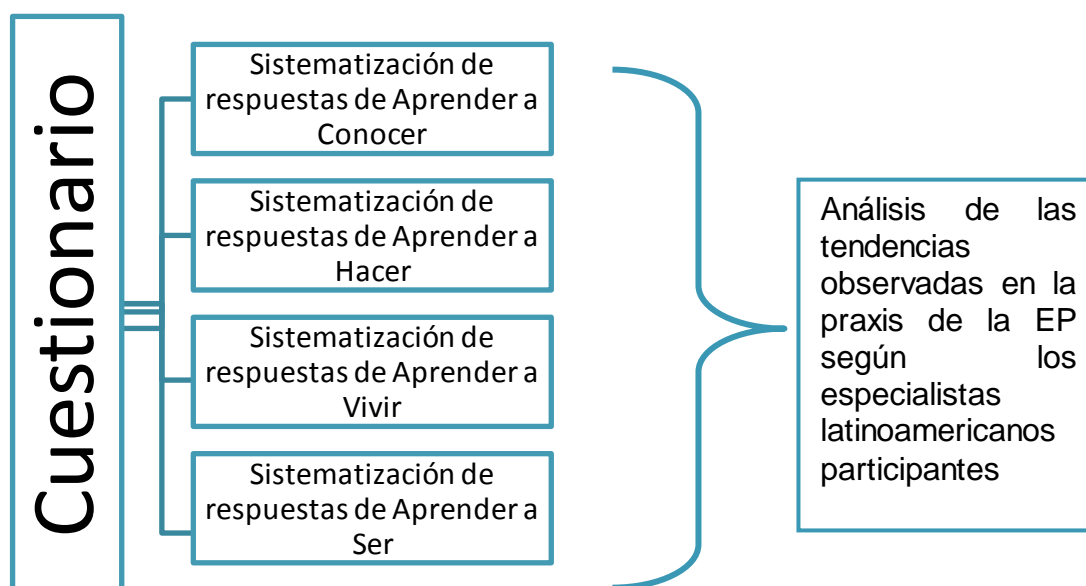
Cuestionario

Sistematización de respuestas de Aprender a Conocer

Sistematización de respuestas de Aprender a Hacer

Sistematización de respuestas de Aprender a Vivir

Sistematización de respuestas de Aprender a Ser

Análisis de las tendencias observadas en la praxis de la EP según los especialistas latinoamericanos participantes